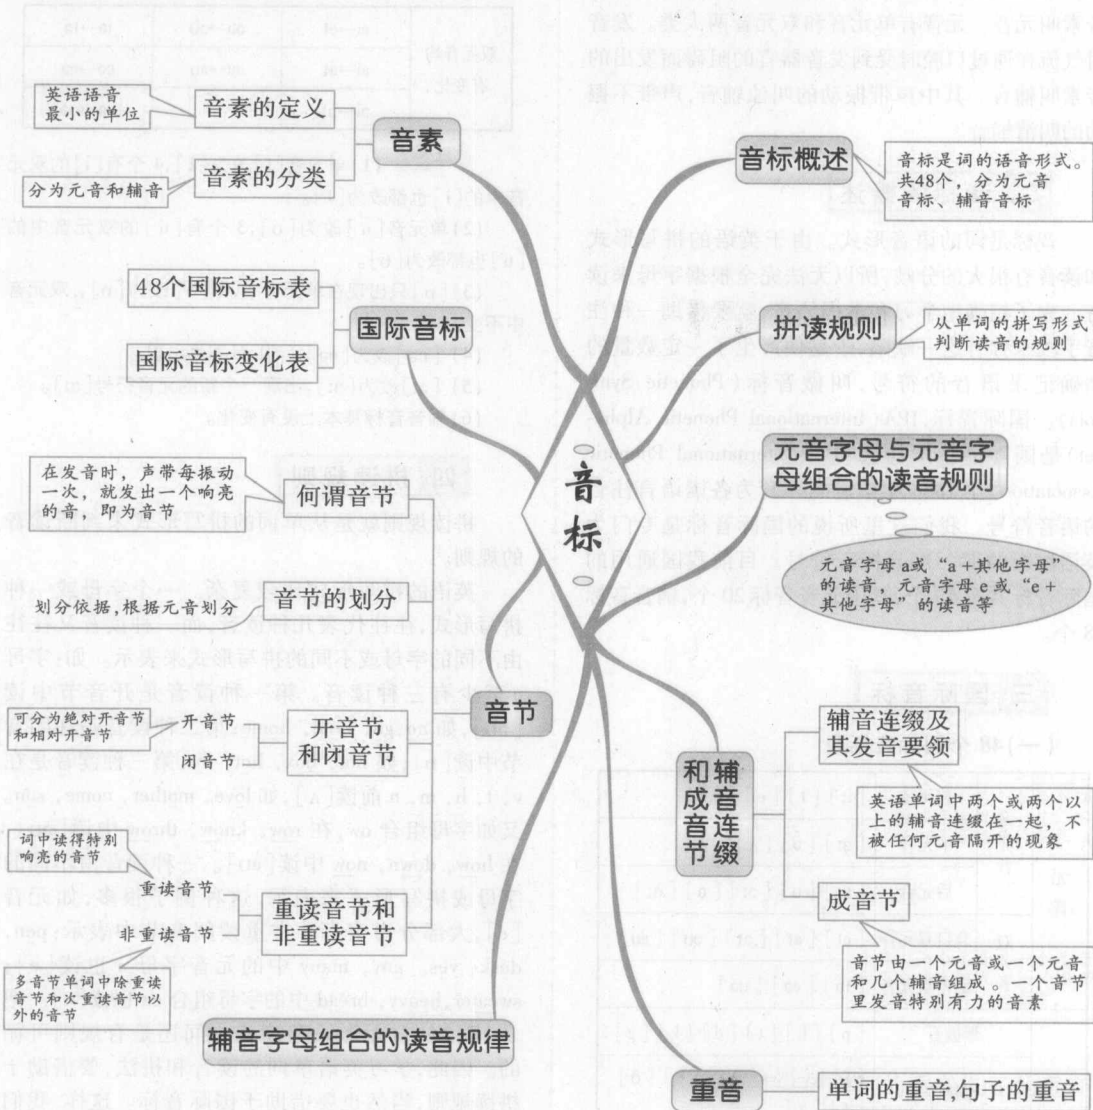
音标

音素

音素的定义

英语语音最小的单位

音素的分类

分为元音和辅音

国际音标

48个国际音标表

国际音标变化表

音节

何谓音节

在发音时，声带每振动一次，就发出一个响亮的音，即为音节

音节的划分

划分依据，根据元音划分

开音节和闭音节

开音节

可分为绝对开音节和相对开音节

闭音节

重读音节和非重读音节

重读音节

词中读得特别响亮的音节

非重读音节

多音节单词中除重读音节和次重读音节以外的音节

辅音字母组合的读音规律

音标概述

音标是词的语音形式。共48个，分为元音音标、辅音音标

拼读规则

从单词的拼写形式判断读音的规则

元音字母与元音字母组合的读音规则

元音字母a或“a+其他字母”的读音，元音字母e或“e+其他字母”的读音等

辅音连缀和成音节

辅音连缀及其发音要领

英语单词中两个或两个以上的辅音连缀在一起，不被任何元音隔开的现象

成音节

音节由一个元音或一个元音和几个辅音组成。一个音节里发音特别有力的音素

重音

单词的重音,句子的重音